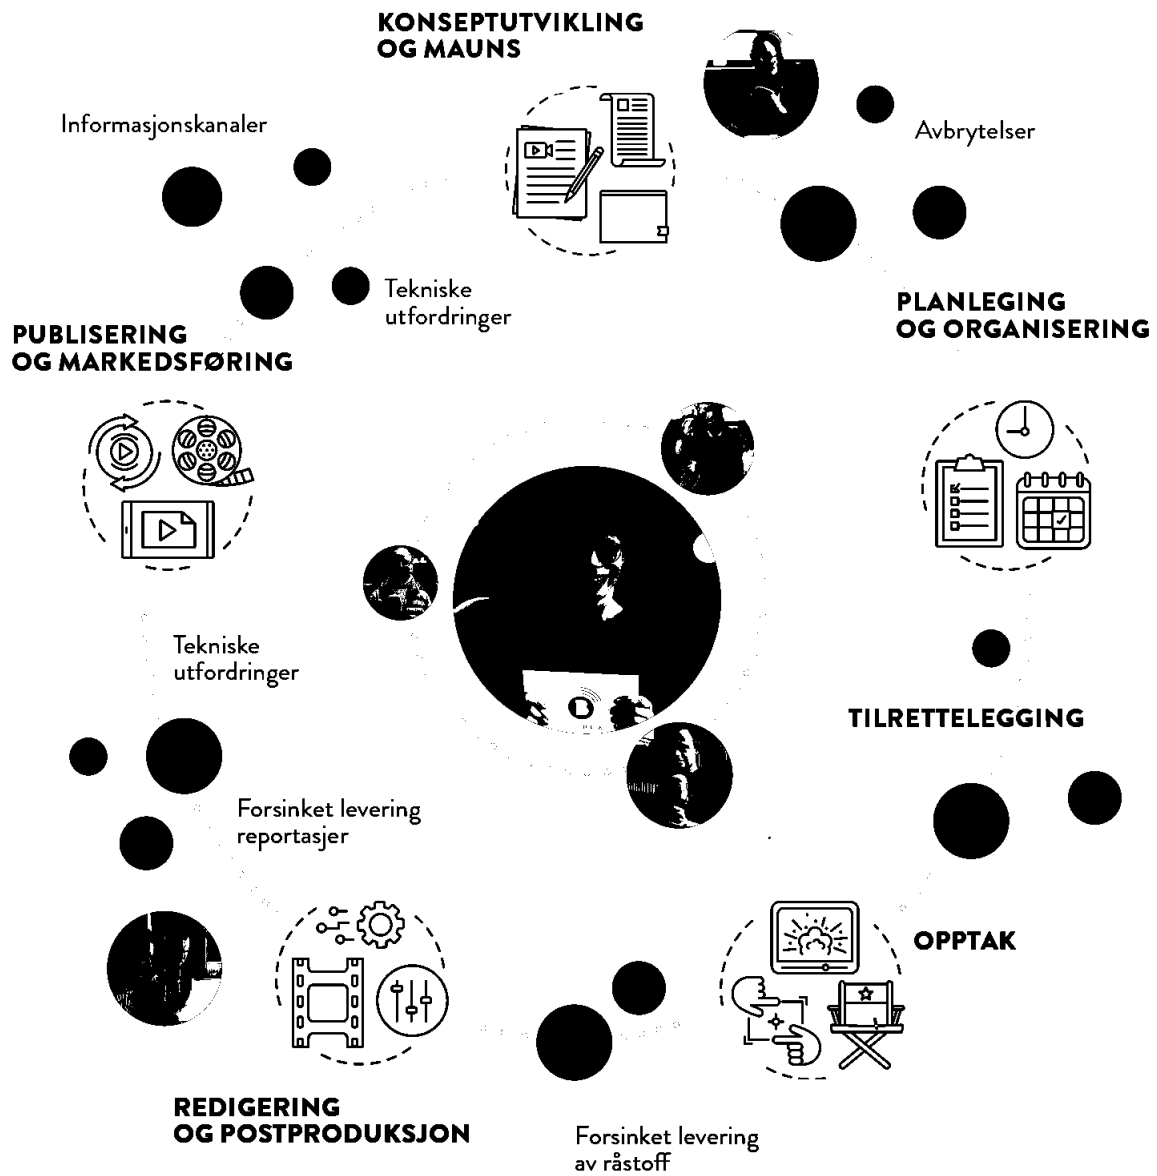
KONSEPTUTVIKLING OG MAUNS

Informasjonskanaler

Avbrytelser

Tekniske utfordringer

PLANLEGING OG ORGANISERING

PUBLISERING OG MARKEDSFØRING

Tekniske utfordringer

TILRETTELEGGING

Forsinket levering reportasjer

OPPTAK

REDIGERING OG POSTPRODUKSJON

Forsinket levering av råstoff